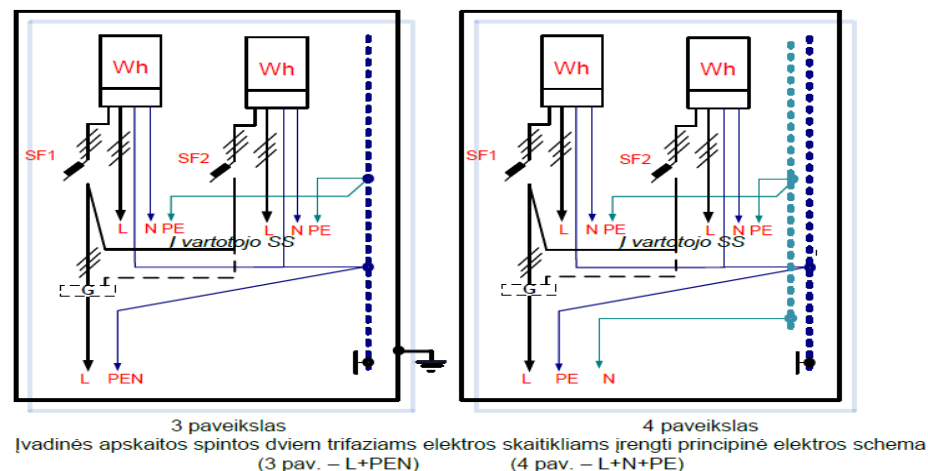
Wh

Wh

SF1

SF2

L

N PE

L

N PE

Į vartotojo SS

G

L

PEN

3 paveikslas

Wh

Wh

SF1

SF2

L

N PE

L

N PE

Į vartotojo SS

G

L

PE

N

4 paveikslas

Įvadinės apskaitos spintos dviem trifaziams elektros skaitikliams įrengti principinė elektros schema
(3 pav. – L+PEN) (4 pav. – L+N+PE)